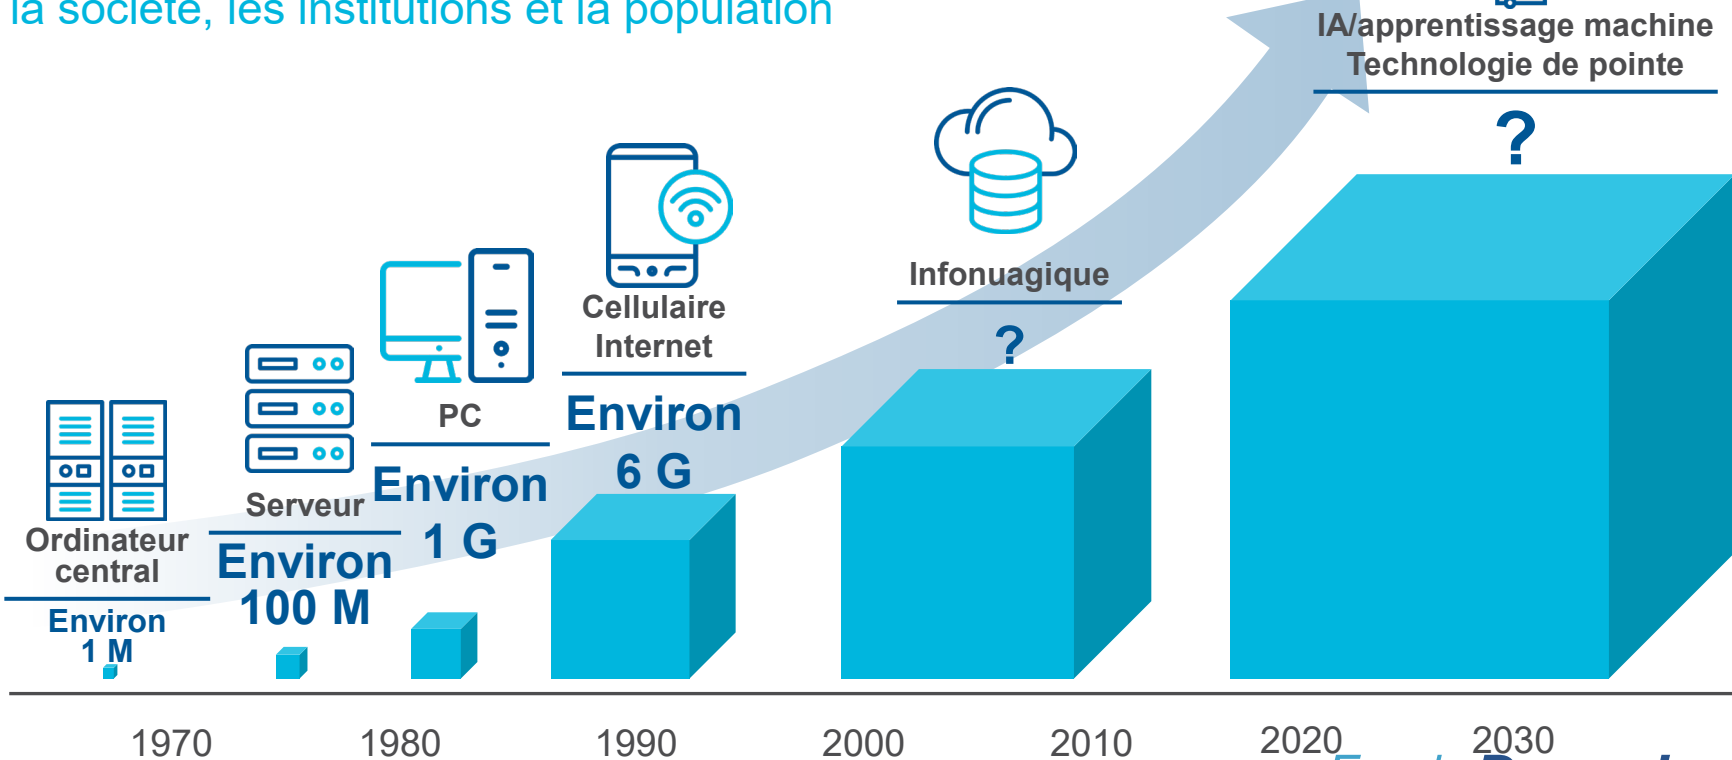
la société, les institutions et la population

IA/apprentissage machine
Technologie de pointe

?

Infonuagique

?

Cellulaire
Internet

Environ
6 G

PC

Environ
1 G

Serveur

Environ
100 M

Ordinateur
central

Environ
1 M

1970 1980 1990 2000 2010 2020 2030